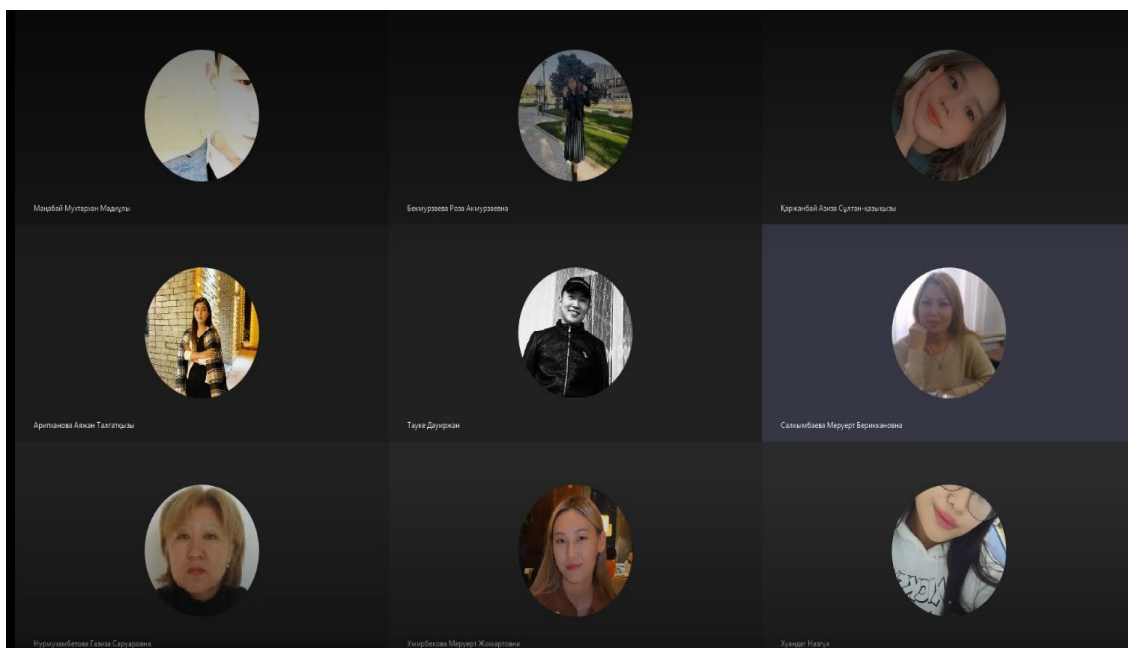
Маңабай Мухтарлан Мадиұлы

Бекмурзаева Роза Акмурзаевна

Қарқанбай Азиза Сұлтан-қызықызы

Аритханова Аякан Талгатқызы

Тауке Даурқан

Салкымбаева Меруерт Берикхановна

Нурмухамбетова Газиза Саруаровна

Умирбекова Меруерт Жомартовна

Хуандат Навгул